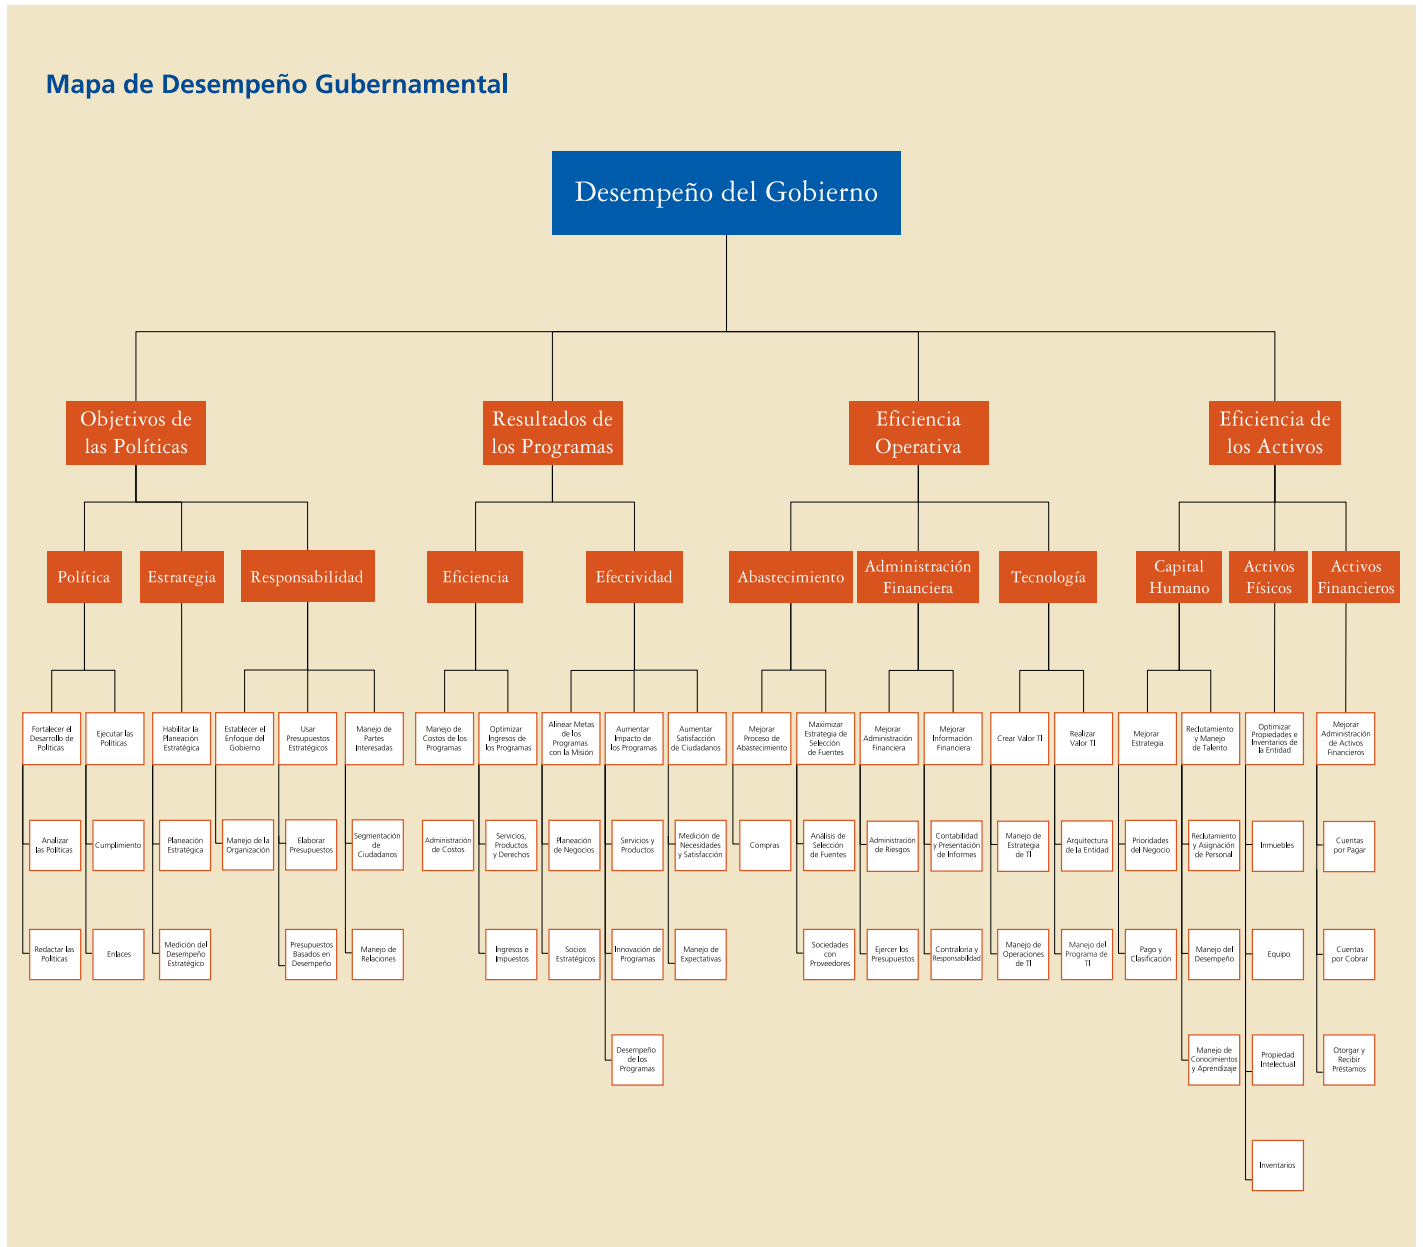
Mapa de Desempeño Gubernamental

Desempeño del Gobierno

Objetivos de las Políticas

Política

Fortalecer el Desarrollo de Políticas

Analizar las Políticas

Redactar las Políticas

Ejecutar las Políticas

Cumplimiento

Enlaces

Estrategia

Habilitar la Planeación Estratégica

Planeación Estratégica

Medición del Desempeño Estratégico

Responsabilidad

Establecer el Enfoque del Gobierno

Manejo de la Organización

Usar Presupuestos Estratégicos

Elaborar Presupuestos

Presupuestos Basados en Desempeño

Manejo de Partes Interesadas

Segmentación de Ciudadanos

Manejo de Relaciones

Resultados de los Programas

Eficiencia

Manejo de Costos de los Programas

Administración de Costos

Optimizar Ingresos de los Programas

Servicios, Productos y Derechos

Ingresos e Impuestos

Efectividad

Alinear Metas de los Programas con la Misión

Planeación de Negocios

Socios Estratégicos

Aumentar Impacto de los Programas

Servicios y Productos

Innovación de Programas

Desempeño de los Programas

Aumentar Satisfacción de Ciudadanos

Medición de Necesidades y Satisfacción

Manejo de Expectativas

Eficiencia Operativa

Abastecimiento

Mejorar Proceso de Abastecimiento

Compras

Maximizar Estrategia de Selección de Fuentes

Análisis de Selección de Fuentes

Sociedades con Proveedores

Administración Financiera

Mejorar Administración Financiera

Administración de Riesgos

Ejercer los Presupuestos

Mejorar Información Financiera

Contabilidad y Presentación de Informes

Contraloría y Responsabilidad

Tecnología

Crear Valor TI

Manejo de Estrategia de TI

Manejo de Operaciones de TI

Realizar Valor TI

Arquitectura de la Entidad

Manejo del Programa de TI

Eficiencia de los Activos

Capital Humano

Mejorar Estrategia

Prioridades del Negocio

Pago y Clasificación

Reclutamiento y Manejo de Talento

Reclutamiento y Asignación de Personal

Manejo del Desempeño

Manejo de Conocimientos y Aprendizaje

Activos Físicos

Optimizar Propiedades e Inventarios de la Entidad

Inmuebles

Equipo

Propiedad Intelectual

Inventarios

Activos Financieros

Mejorar Administración de Activos Financieros

Cuentas por Pagar

Cuentas por Cobrar

Otorgar y Recibir Préstamos